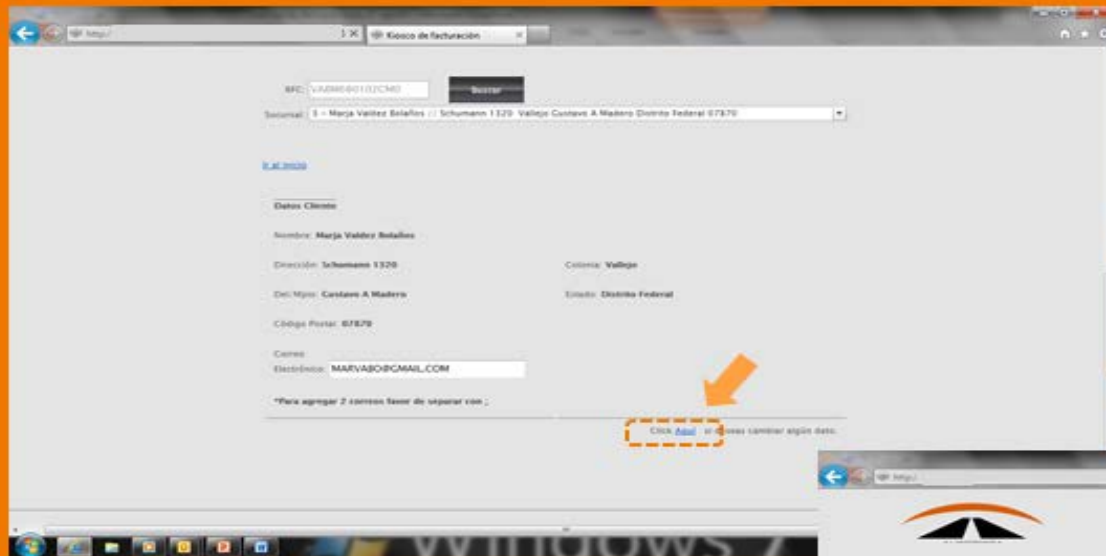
http://

Kiosco de facturación

RFC: VABM680102CM0

Buscar

Sucursal: 1 - Marja Valdez Bolaños // Schumann 1320 Vallejo Gustavo A Madero Distrito Federal 07870

Ir al inicio

Datos Cliente

Nombre: Marja Valdez Bolaños

Dirección: Schumann 1320

Colonia: Vallejo

Del/Mpio: Gustavo A Madero

Estado: Distrito Federal

Código Postal: 07870

Correo Electrónico: MARVABO@GMAIL.COM

*Para agregar 2 correos favor de separar con ;

Click Aquí si deseas cambiar algún dato.

http://

Windows 7